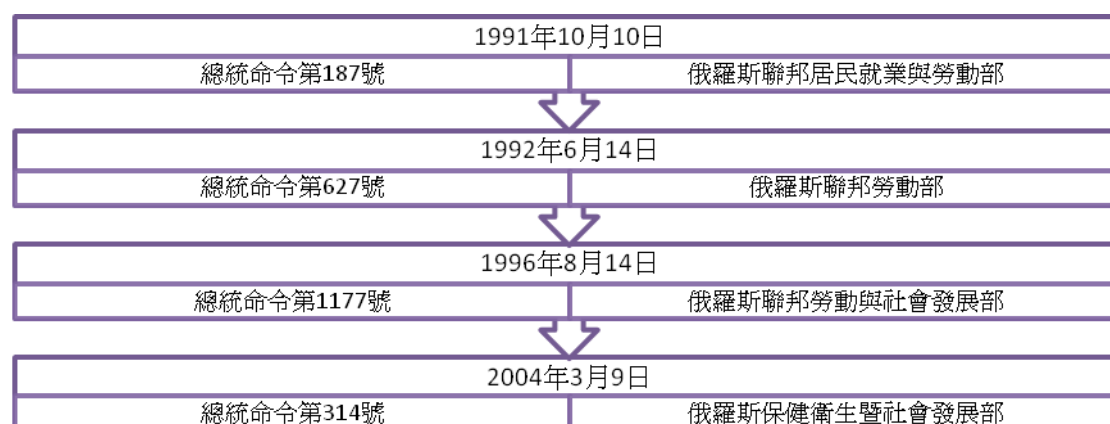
1991年10月10日

總統命令第187號

俄羅斯聯邦居民就業與勞動部

1992年6月14日

總統命令第627號

俄羅斯聯邦勞動部

1996年8月14日

總統命令第1177號

俄羅斯聯邦勞動與社會發展部

2004年3月9日

總統命令第314號

俄羅斯保健衛生暨社會發展部